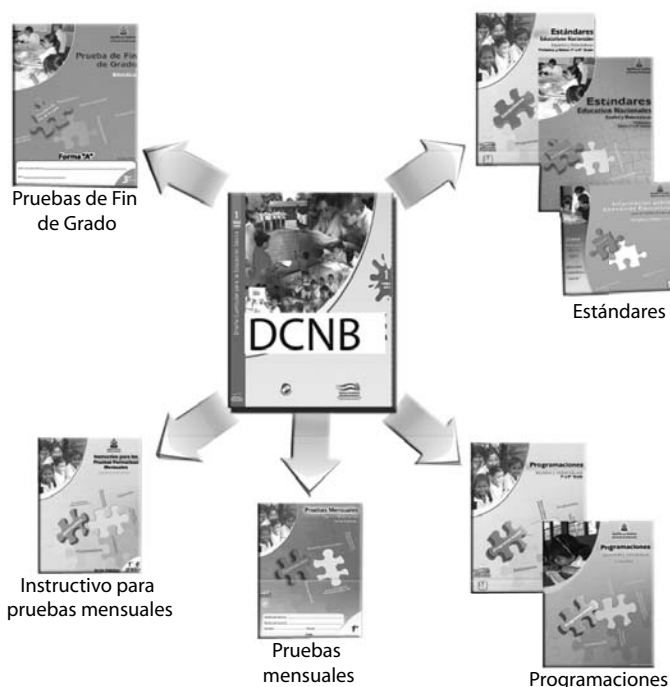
Prueba de Fin de Grado

Forma "A"

Estándares
Educativos Nacionales

Estándares
Educativos Nacionales

Pruebas de Fin de Grado

Estándares

DCNB

Instructivo para las Pruebas Formativas Mensuales

Pruebas Mensuales

Programaciones

Programaciones

Instructivo para pruebas mensuales

Pruebas mensuales

Programaciones